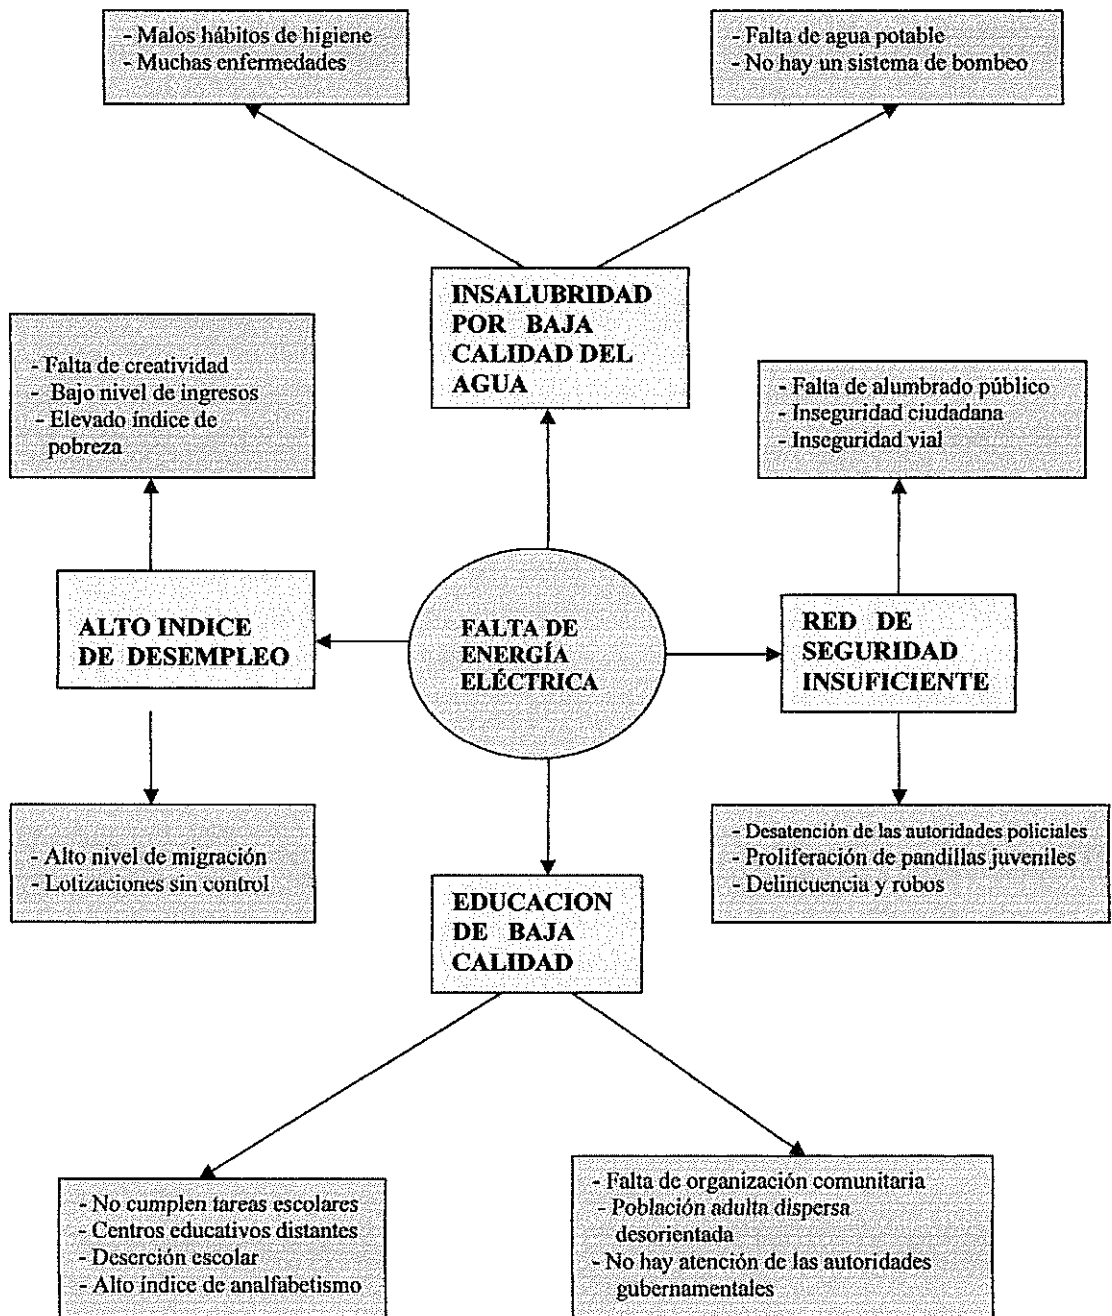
- Malos hábitos de higiene
- Muchas enfermedades

- Falta de agua potable
- No hay un sistema de bombeo

INSALUBRIDAD POR BAJA CALIDAD DEL AGUA

- Falta de creatividad
- Bajo nivel de ingresos
- Elevado índice de pobreza

- Falta de alumbrado público
- Inseguridad ciudadana
- Inseguridad vial

ALTO INDICE DE DESEMPLEO

FALTA DE ENERGÍA ELÉCTRICA

RED DE SEGURIDAD INSUFICIENTE

- Alto nivel de migración
- Lotizaciones sin control

- Desatención de las autoridades policiales
- Proliferación de pandillas juveniles
- Delincuencia y robos

EDUCACION DE BAJA CALIDAD

- No cumplen tareas escolares
- Centros educativos distantes
- Deserción escolar
- Alto índice de analfabetismo

- Falta de organización comunitaria
- Población adulta dispersa desorientada
- No hay atención de las autoridades gubernamentales